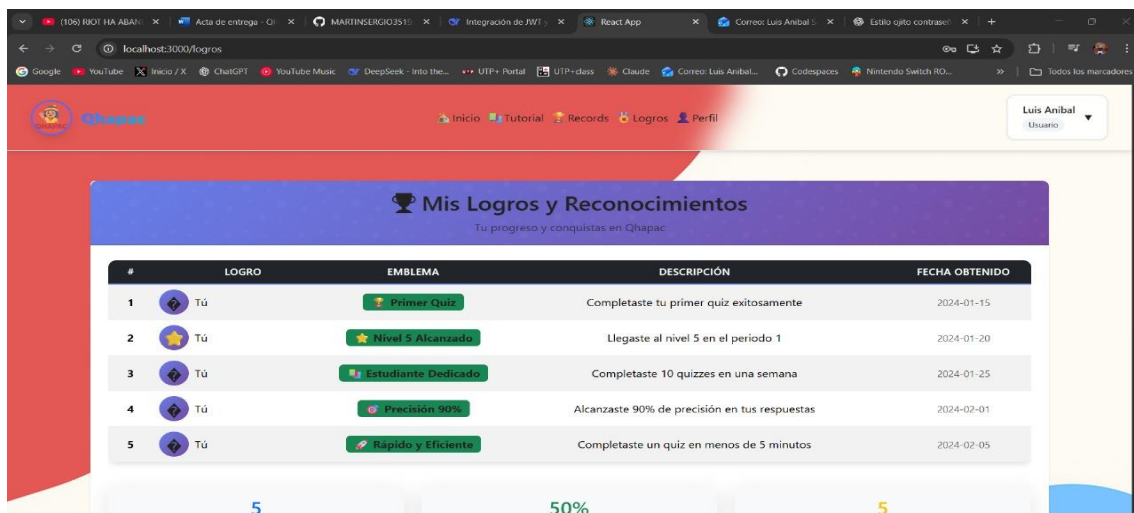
(106) RIOT HA ABAN × | Acta de entrega - O × | MARTINSERGIO3519 × | Integración de JWT y × | React App × | Correo: Luis Anibal S × | Estilo ojito contraseñ × | +

localhost:3000/logros

Google YouTube Inicio / X ChatGPT YouTube Music DeepSeek - Into the... UTP+ Portal UTP+class Claude Correo: Luis Anibal... Codespaces Nintendo Switch RO... » Todos los marcadores

Qhapac

Inicio Tutorial Records Logros Perfil

Luis Anibal
Usuario

Mis Logros y Reconocimientos

Tu progreso y conquistas en Qhapac

| # | LOGRO | EMBLEMA | DESCRIPCIÓN | FECHA OBTENIDO |
|---|---|---|---|---|
| 1 | Tú | Primer Quiz | Completaste tu primer quiz exitosamente | 2024-01-15 |
| 2 | Tú | Nivel 5 Alcanzado | Llegaste al nivel 5 en el periodo 1 | 2024-01-20 |
| 3 | Tú | Estudiante Dedicado | Completaste 10 quizzes en una semana | 2024-01-25 |
| 4 | Tú | Precisión 90% | Alcanzaste 90% de precisión en tus respuestas | 2024-02-01 |
| 5 | Tú | Rápido y Eficiente | Completaste un quiz en menos de 5 minutos | 2024-02-05 |

5

50%

5